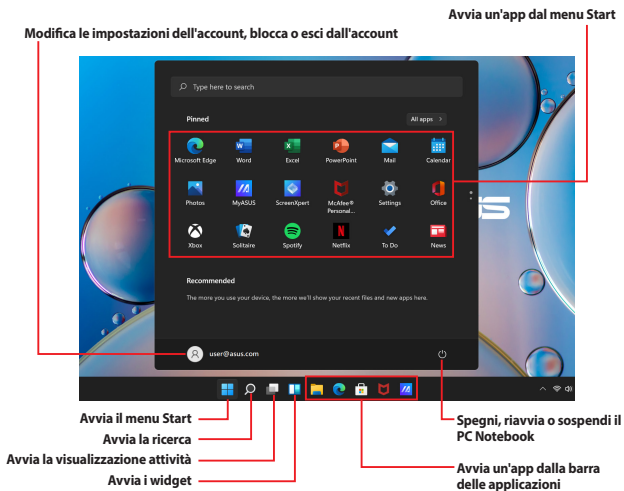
Avvia un'app dal menu Start

Modifica le impostazioni dell'account, blocca o esci dall'account

Type here to search

Pinned

All apps >

Microsoft Edge
Word
Excel
PowerPoint
Mail
Calendar
Photos
MyASUS
ScreenXpert
McAfee® Personal...
Settings
Office
Xbox
Solitaire
Spotify
Netflix
To Do
News

Recommended

The more you use your device, the more we'll show your recent files and new apps here.

user@asus.com

Avvia il menu Start

Avvia la ricerca

Avvia la visualizzazione attività

Avvia i widget

Spegni, riavvia o sospendi il PC Notebook

Avvia un'app dalla barra delle applicazioni